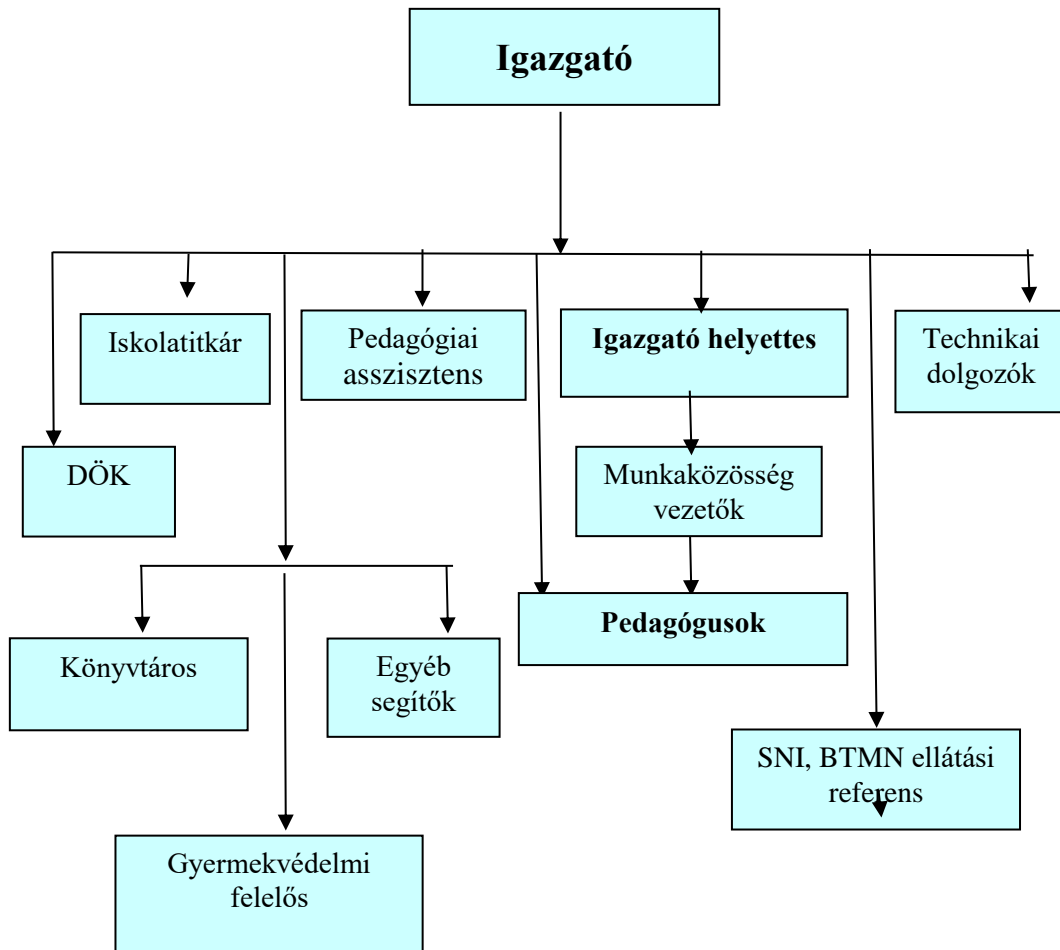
Igazgató

Iskolatitkár

Pedagógiai asszisztens

Igazgató helyettes

Technikai dolgozók

DÖK

Munkaközösség vezetők

Pedagógusok

Könyvtáros

Egyéb segítők

SNI, BTMN ellátási referens

Gyermekvédelmi felelős